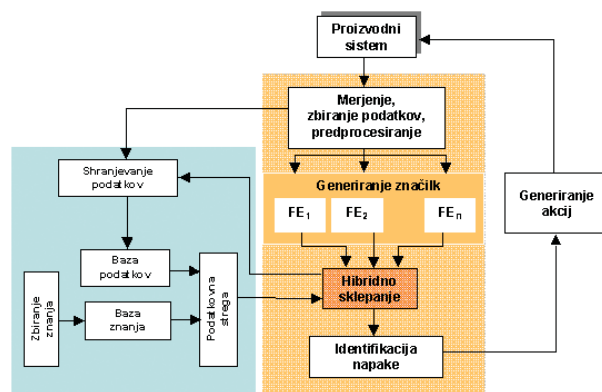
Proizvodni sistem

Merjenje, zbiranje podatkov, predprocesiranje

Shranjevanje podatkov

Generiranje značilk

$FE_1$

$FE_2$

$FE_n$

Generiranje akcij

Baza podatkov

Zbiranje znanja

Baza znanja

Podatkovna stroga

Hibridno sklepanje

Identifikacija napake